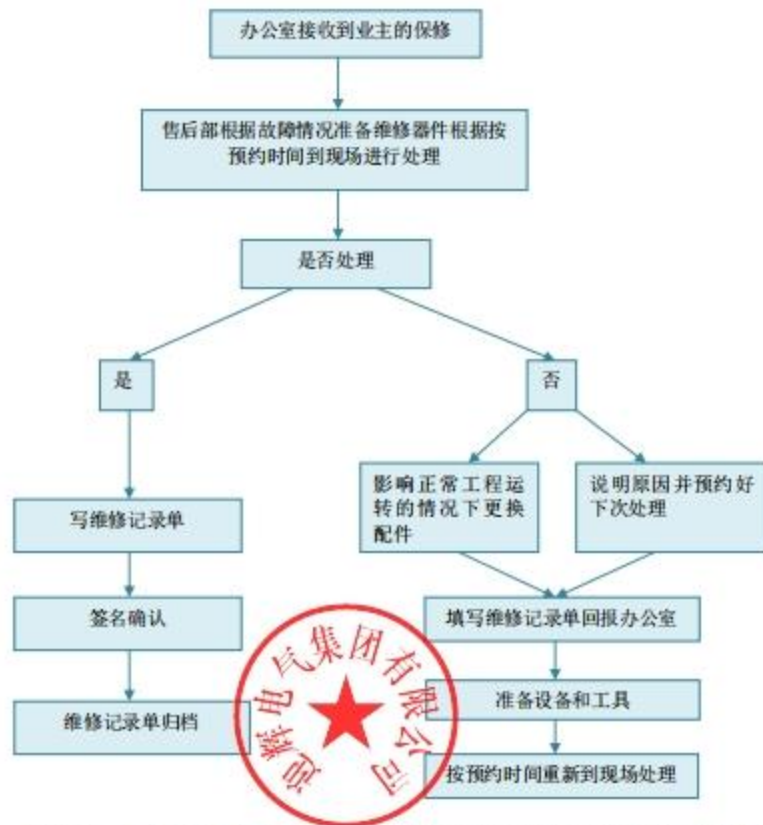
办公室接收到业主的保修

售后部根据故障情况准备维修器件根据按预约时间到现场进行处理

是否处理

是

否

写维修记录单

签名确认

维修记录单归档

影响正常工程运转的情况下更换配件

说明原因并预约好下次处理

填写维修记录单回报办公室

准备设备和工具

按预约时间重新到现场处理

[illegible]电气集团有限公司